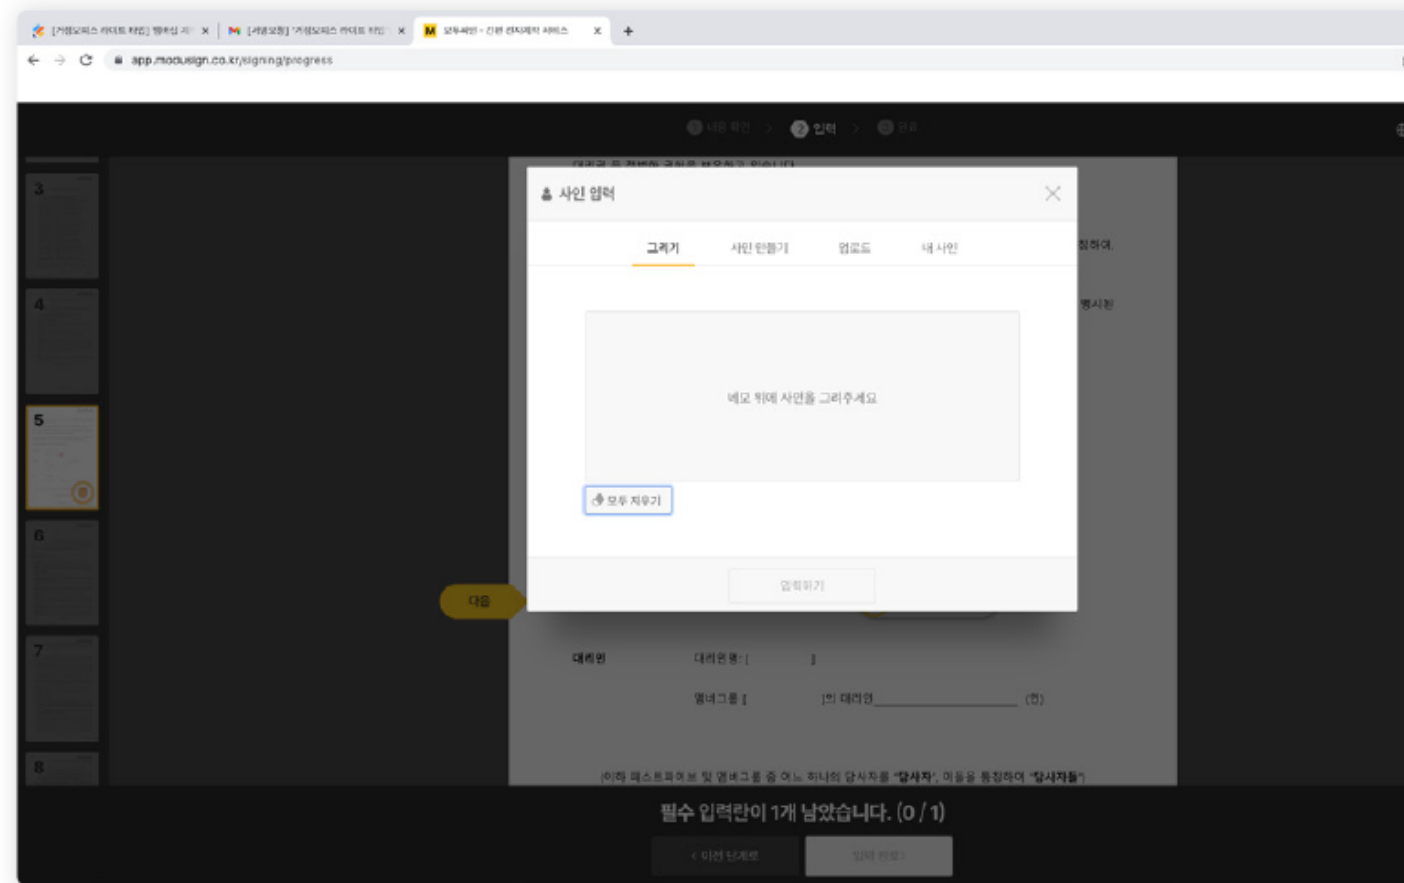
[거점오피스 라이트 타입] 멤버십 계 ×
[거점오피스] "거점오피스 라이트 타입" ×
모두싸인 - 간편 전자계약 서비스 ×
+

app.modusign.co.kr/signing/progress

내용 확인 > 2 입력 > 완료

3
4
5
6
7
8

사인 입력

그리기
사인 만들기
업로드
내 사인

네모 위에 사인을 그려주세요

모두 지우기

입력하기

다음

정하여
명시된

대리인
대리인명 : [ ]
멤버그룹 [ ]의 대리인 (인)

(이하 패스트파이브 및 멤버그룹 중 어느 하나의 당사자를 "당사자", 이들을 통칭하여 "당사자들")

필수 입력란이 1개 남았습니다. (0 / 1)

< 이전 단계로
입력 완료